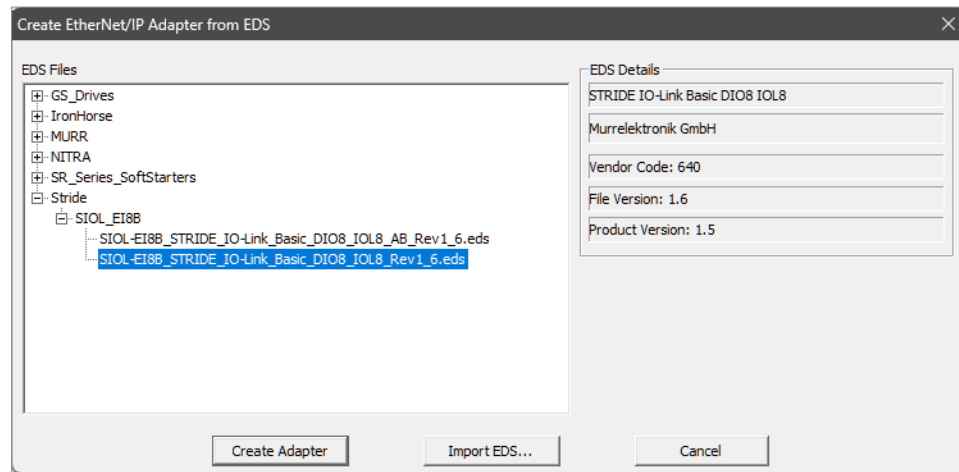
Create EtherNet/IP Adapter from EDS

EDS Files

GS_Drives
IronHorse
MURR
NITRA
SR_Series_SoftStarters
Stride
SIOL_EI8B
SIOL-EI8B_STRIDE_IO-Link_Basic_DIO8_IOL8_AB_Rev1_6.eds
SIOL-EI8B_STRIDE_IO-Link_Basic_DIO8_IOL8_Rev1_6.eds

EDS Details

STRIDE IO-Link Basic DIO8 IOL8

Murrelektronik GmbH

Vendor Code: 640

File Version: 1.6

Product Version: 1.5

Create Adapter

Import EDS...

Cancel